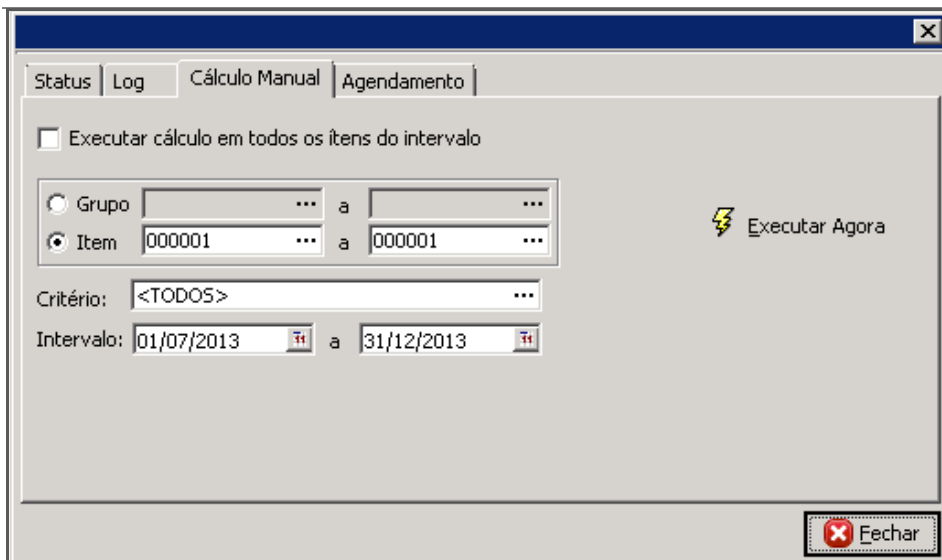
Status | Log | Cálculo Manual | Agendamento

Executar cálculo em todos os ítens do intervalo

Grupo ... a ...
Item 000001 ... a 000001 ...

Executar Agora

Critério: <TODOS> ...

Intervalo: 01/07/2013 a 31/12/2013

Fechar